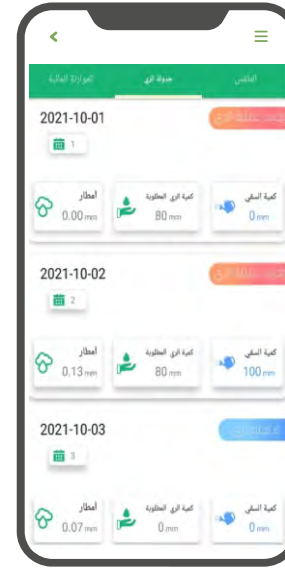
الطقس | جدولة الري | الموازنة المائية

2021-10-01
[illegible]
1

كمية السقي 0mm
كمية الري المطلوبة 80mm
أمطار 0.00mm

2021-10-02
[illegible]
2

كمية السقي 100mm
كمية الري المطلوبة 80mm
أمطار 0.13mm

2021-10-03
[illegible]
3

كمية السقي 0mm
كمية الري المطلوبة 0mm
أمطار 0.07mm